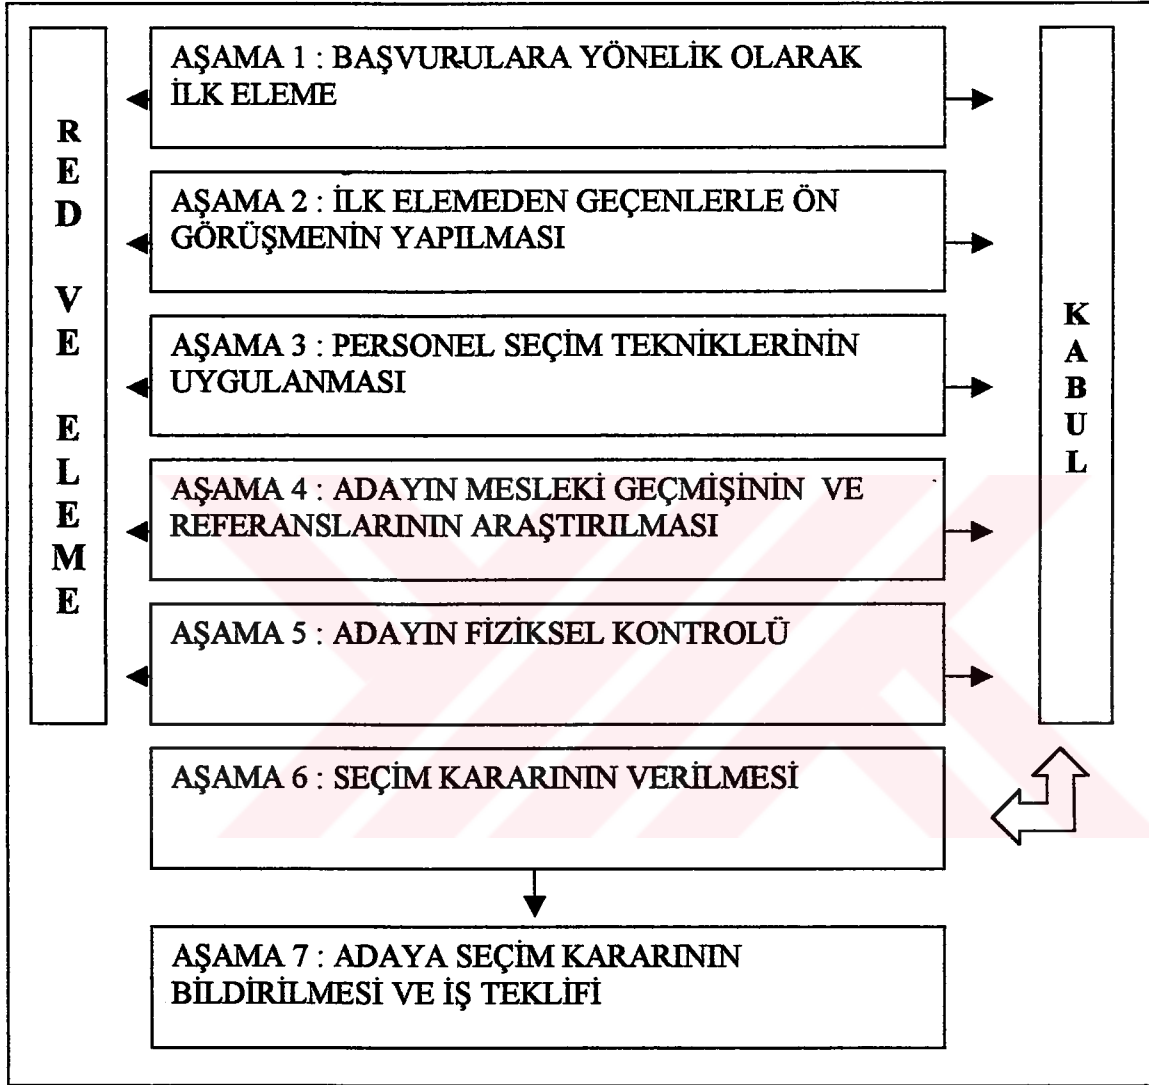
RED VE ELEME

AŞAMA 1 : BAŞVURULARA YÖNELİK OLARAK İLK ELEME

AŞAMA 2 : İLK ELEMEDEN GEÇENLERLE ÖN GÖRÜŞMENİN YAPILMASI

AŞAMA 3 : PERSONEL SEÇİM TEKNİKLERİNİN UYGULANMASI

AŞAMA 4 : ADAYIN MESLEKİ GEÇMİŞİNİN VE REFERANSLARININ ARAŞTIRILMASI

AŞAMA 5 : ADAYIN FİZİKSEL KONTROLÜ

KABUL

AŞAMA 6 : SEÇİM KARARININ VERİLMESİ

AŞAMA 7 : ADAYA SEÇİM KARARININ BİLDİRİLMESİ VE İŞ TEKLİFİ